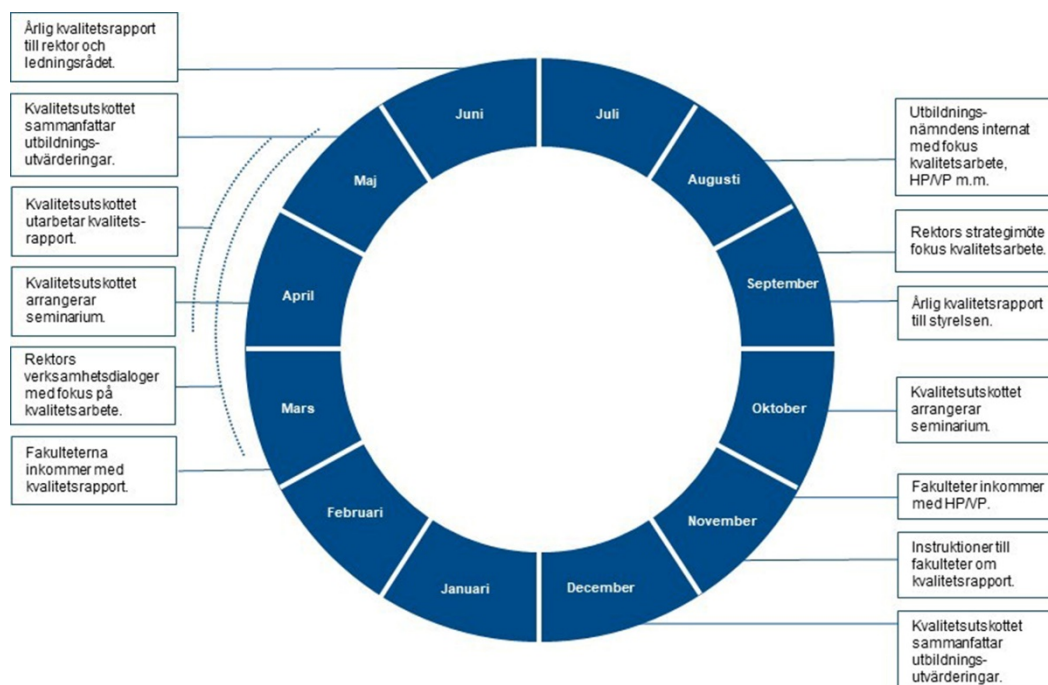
Årlig kvalitetsrapport till rektor och ledningsrådet.

Kvalitetsutskottet sammanfattar utbildningsutvärderingar.

Kvalitetsutskottet utarbetar kvalitetsrapport.

Kvalitetsutskottet arrangerar seminarium.

Rektors verksamhetsdialoger med fokus på kvalitetsarbete.

Fakulteterna inkommer med kvalitetsrapport.

Juni

Juli

Maj

Augusti

April

September

Mars

Oktober

Februari

November

Januari

December

Utbildningsnämndens internat med fokus kvalitetsarbete, HP/VP m.m.

Rektors strategimöte fokus kvalitetsarbete.

Årlig kvalitetsrapport till styrelsen.

Kvalitetsutskottet arrangerar seminarium.

Fakulteter inkommer med HP/VP.

Instruktioner till fakulteter om kvalitetsrapport.

Kvalitetsutskottet sammanfattar utbildningsutvärderingar.